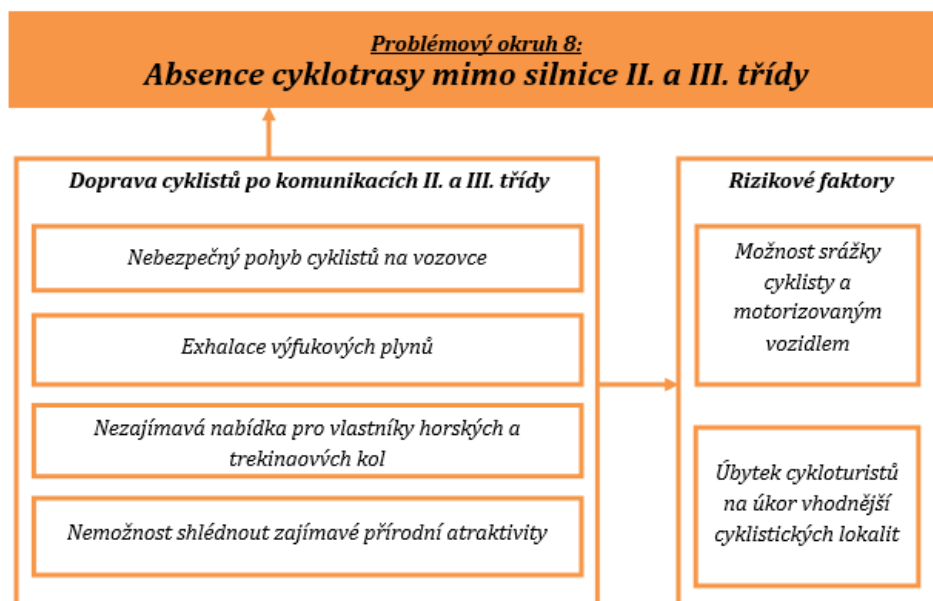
Problémový okruh 8:
Absence cyklotrasy mimo silnice II. a III. třídy

Doprava cyklistů po komunikacích II. a III. třídy

Nebezpečný pohyb cyklistů na vozovce

Exhalace výfukových plynů

Nezajímavá nabídka pro vlastníky horských a trekingových kol

Nemožnost shlédnout zajímavé přírodní atraktivity

Rizikové faktory

Možnost srážky cyklisty a motorizovaným vozidlem

Úbytek cykloturistů na úkor vhodnější cyklistických lokalit